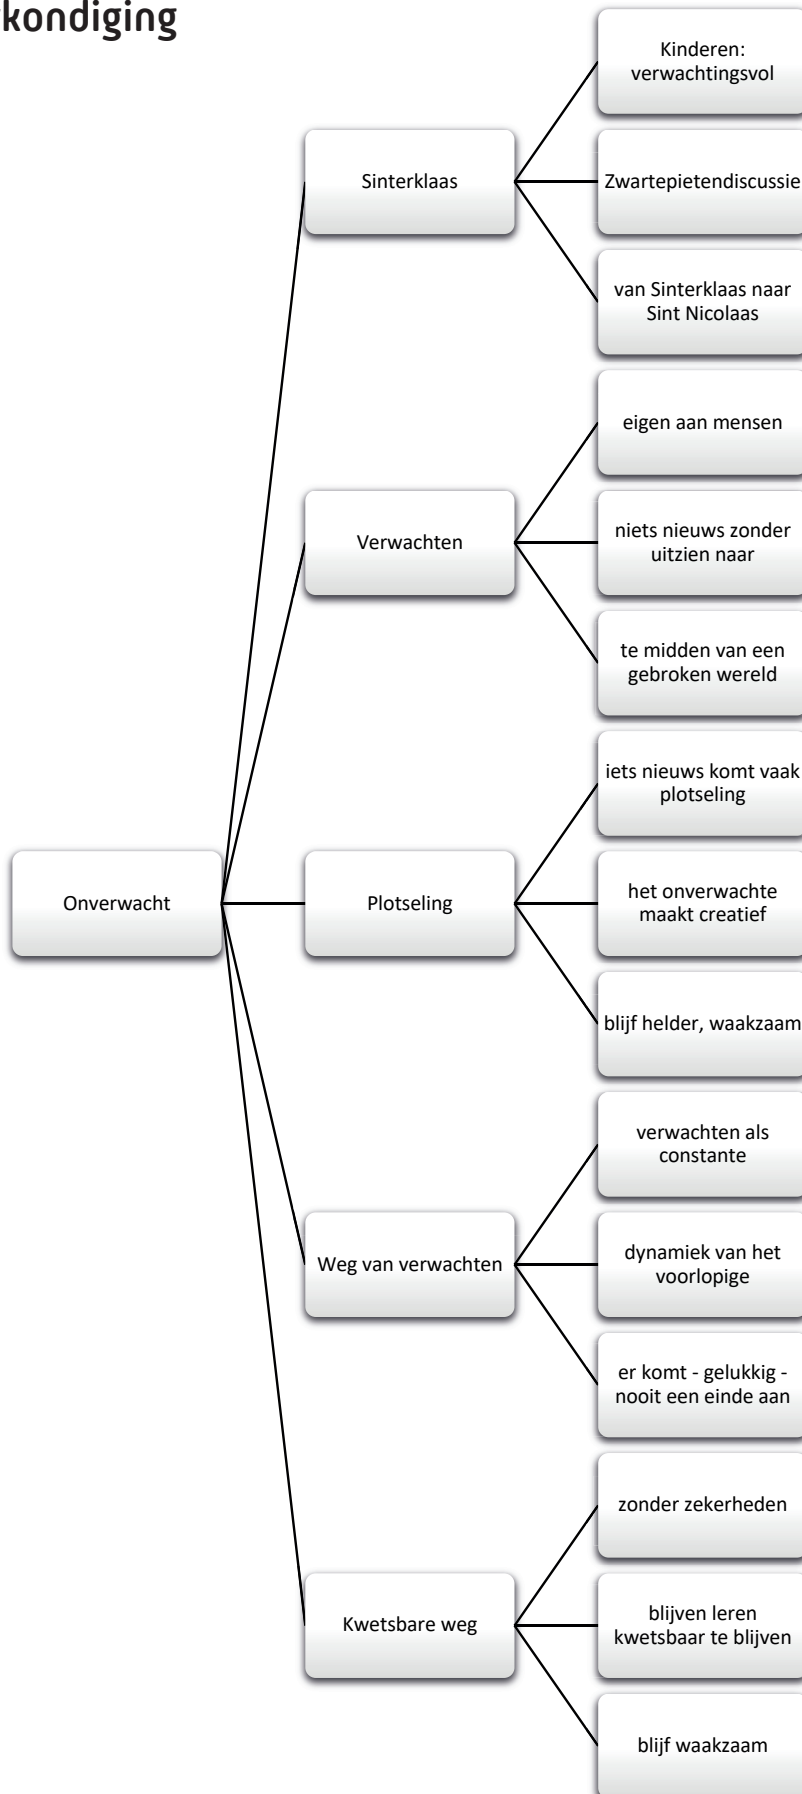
kondiging

Onverwacht

Sinterklaas

Kinderen: verwachtingsvol

Zwartepietendiscussie

van Sinterklaas naar Sint Nicolaas

Verwachten

eigen aan mensen

niets nieuws zonder uitzien naar

te midden van een gebroken wereld

Plotseling

iets nieuws komt vaak plotseling

het onverwachte maakt creatief

blijf helder, waakzaam

Weg van verwachten

verwachten als constante

dynamiek van het voorlopige

er komt - gelukkig - nooit een einde aan

Kwetsbare weg

zonder zekerheden

blijven leren kwetsbaar te blijven

blijf waakzaam